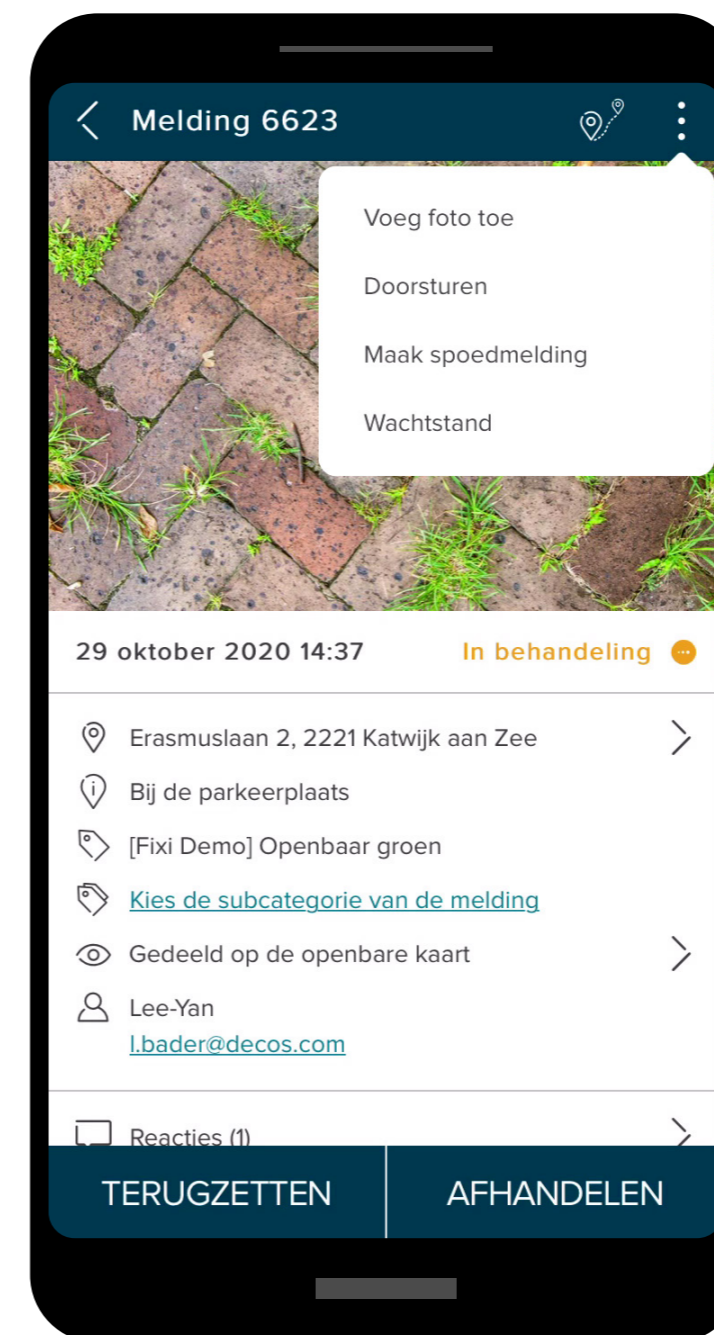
Melding 6623

Voeg foto toe

Doorsturen

Maak spoedmelding

Wachtstand

29 oktober 2020 14:37

In behandeling

Erasmuslaan 2, 2221 Katwijk aan Zee

Bij de parkeerplaats

[Fixi Demo] Openbaar groen

Kies de subcategorie van de melding

Gedeeld op de openbare kaart

Lee-Yan
l.bader@decos.com

Reacties (1)

TERUGZETTEN

AFHANDELEN